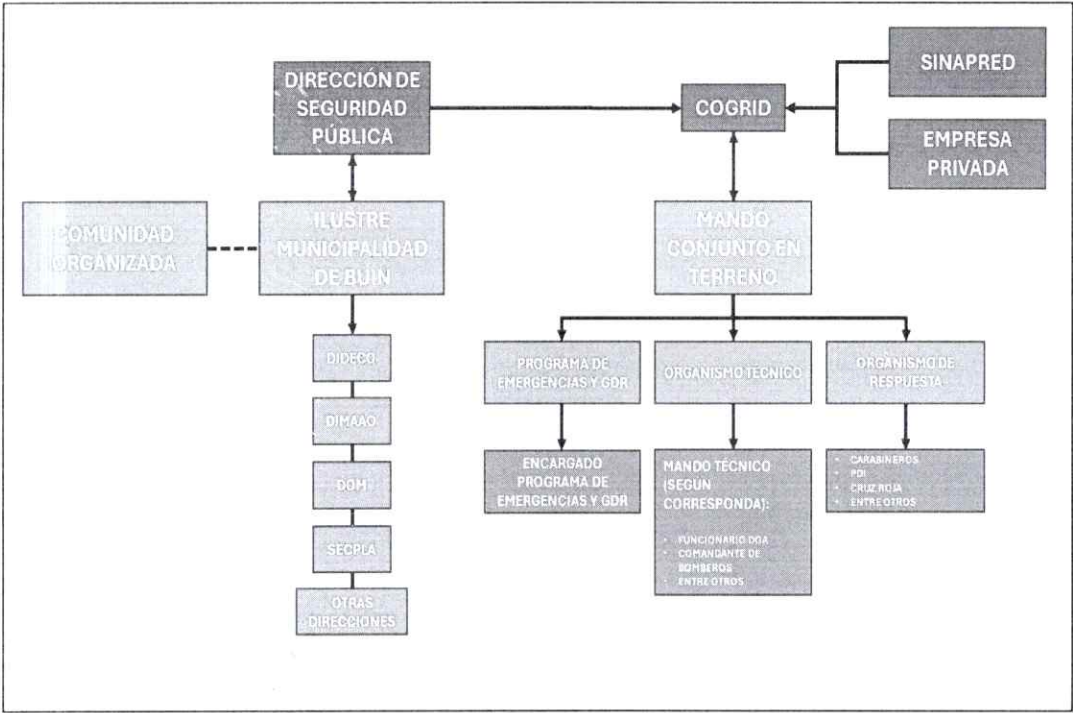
DIRECCIÓN DE SEGURIDAD PÚBLICA

COGRID

SINAPRED

EMPRESA PRIVADA

COMUNIDAD ORGANIZADA

ILUSTRE MUNICIPALIDAD DE BUIN

MANDO CONJUNTO EN TERRENO

DIDECO

DIMAAO

DOM

SECPLA

OTRAS DIRECCIONES

PROGRAMA DE EMERGENCIAS Y GDR

ORGANISMO TÉCNICO

ORGANISMO DE RESPUESTA

ENCARGADO PROGRAMA DE EMERGENCIAS Y GDR

MANDO TÉCNICO (SEGÚN CORRESPONDA):

- FUNCIONARIO DGA
- COMANDANTE DE BOMBEROS
- ENTRE OTROS

- CARABINEROS
- PDI
- CRUZ ROJA
- ENTRE OTROS